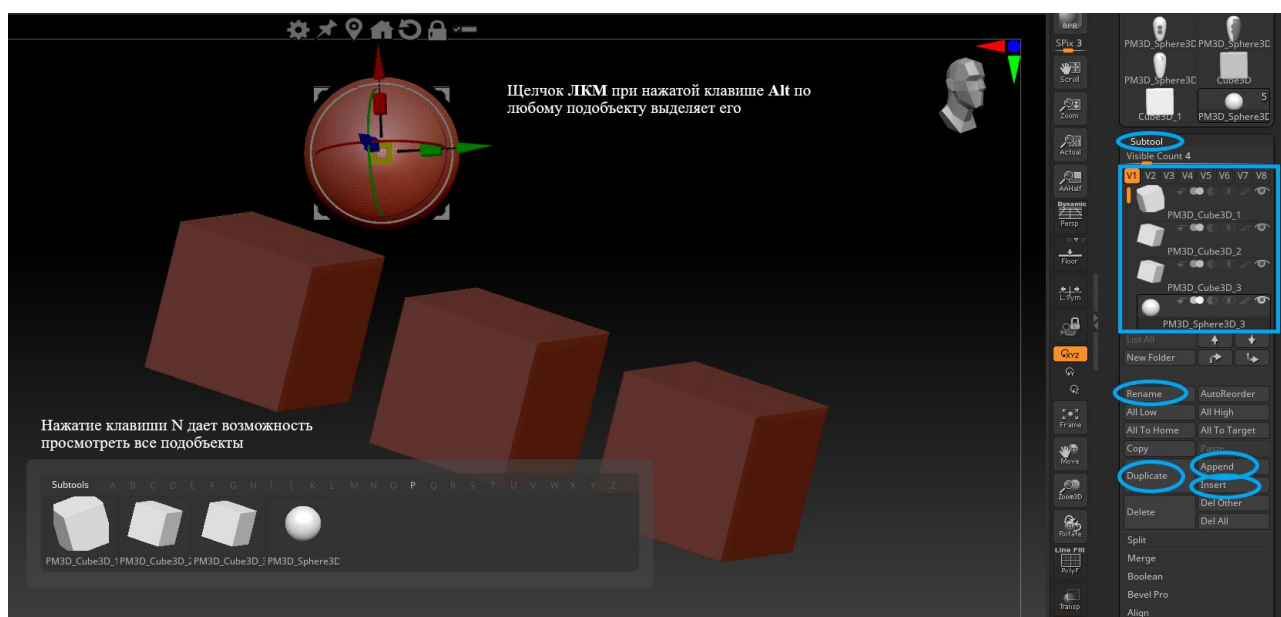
Щелчок **ЛКМ** при нажатой клавише **Alt** по любому подобъекту выделяет его

Нажатие клавиши N дает возможность просмотреть все подобъекты

Subtools A B C D E F G H I J K L M N O P Q R S T U V W X Y Z

PM3D_Cube3D_1 PM3D_Cube3D_2 PM3D_Cube3D_3 PM3D_Sphere3D

BPR
SPix 3
Scroll
Zoom
Actual
AAHalf
Dynamic
Persp
Floor
L.Sym
Qxyz
Frame
Move
Zoom3D
Rotate
Line Fill
PolyF
Transp

PM3D_Sphere3D PM3D_Sphere3D
PM3D_Sphere3D Cube3D
Cube3D_1 5 PM3D_Sphere3D

Subtool
Visible Count 4
V1 V2 V3 V4 V5 V6 V7 V8
PM3D_Cube3D_1
PM3D_Cube3D_2
PM3D_Cube3D_3
PM3D_Sphere3D_3
List All
New Folder
Rename AutoReorder
All Low All High
All To Home All To Target
Copy Paste
Duplicate Append
Insert
Delete Del Other
Del All
Split
Merge
Boolean
Bevel Pro
Align